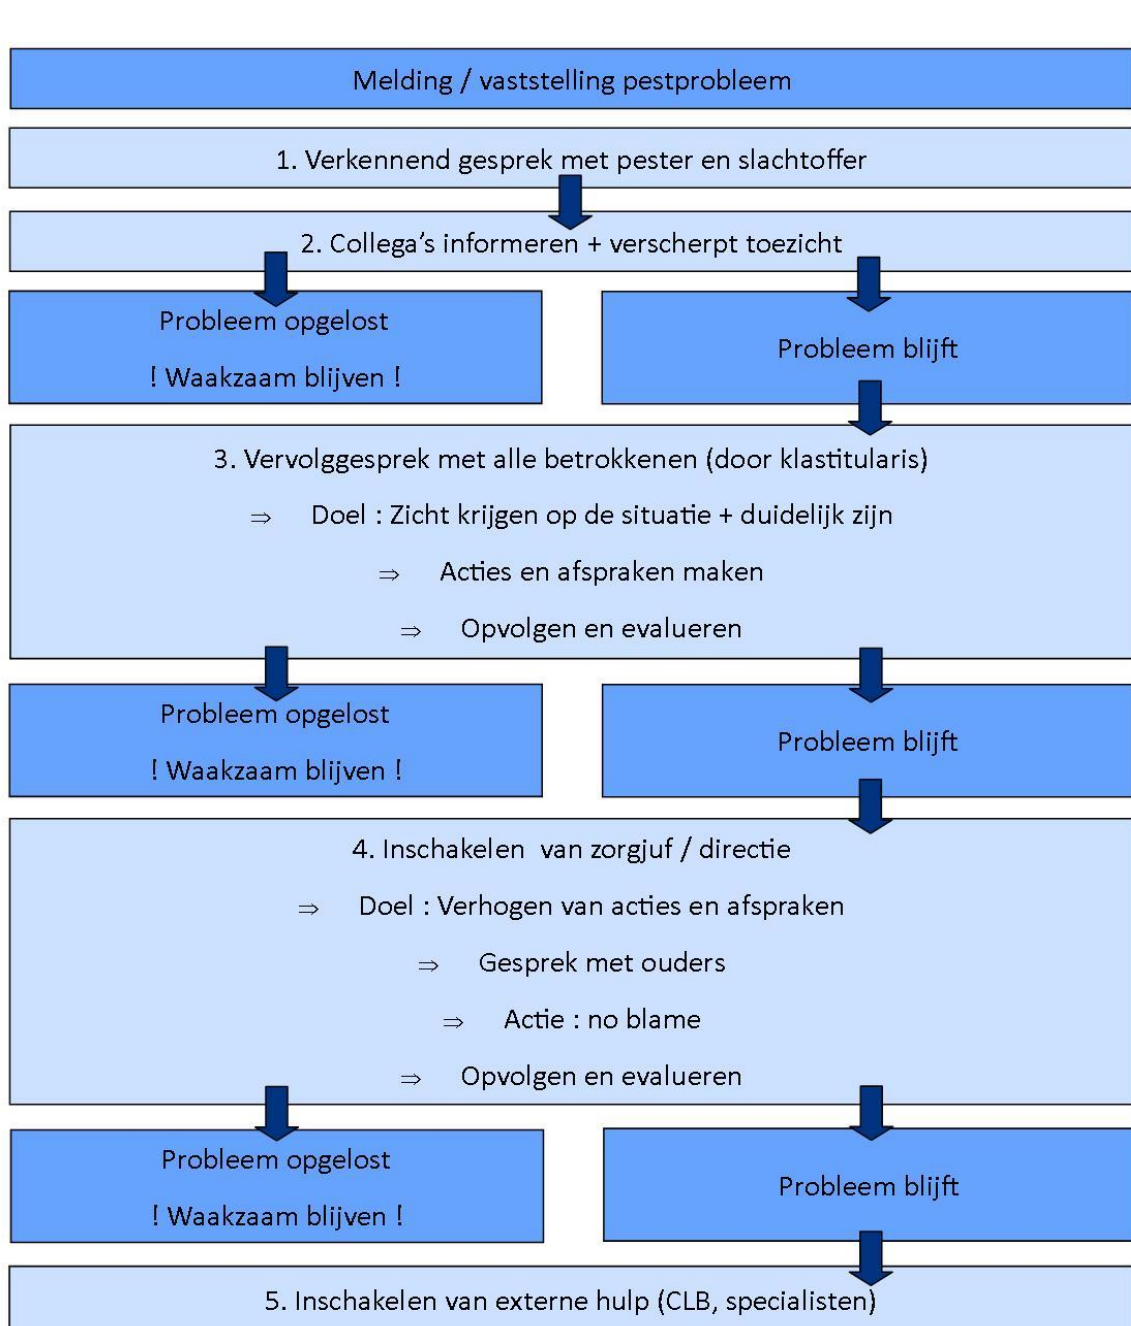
Melding / vaststelling pestprobleem

1. Verkennend gesprek met pester en slachtoffer

2. Collega's informeren + verscherpt toezicht

Probleem opgelost

! Waakzaam blijven !

Probleem blijft

3. Vervolggesprek met alle betrokkenen (door klastitularis)

$\Rightarrow$ Doel : Zicht krijgen op de situatie + duidelijk zijn

$\Rightarrow$ Acties en afspraken maken

$\Rightarrow$ Opvolgen en evalueren

Probleem opgelost

! Waakzaam blijven !

Probleem blijft

4. Inschakelen van zorgjuf / directie

$\Rightarrow$ Doel : Verhogen van acties en afspraken

$\Rightarrow$ Gesprek met ouders

$\Rightarrow$ Actie : no blame

$\Rightarrow$ Opvolgen en evalueren

Probleem opgelost

! Waakzaam blijven !

Probleem blijft

5. Inschakelen van externe hulp (CLB, specialisten)